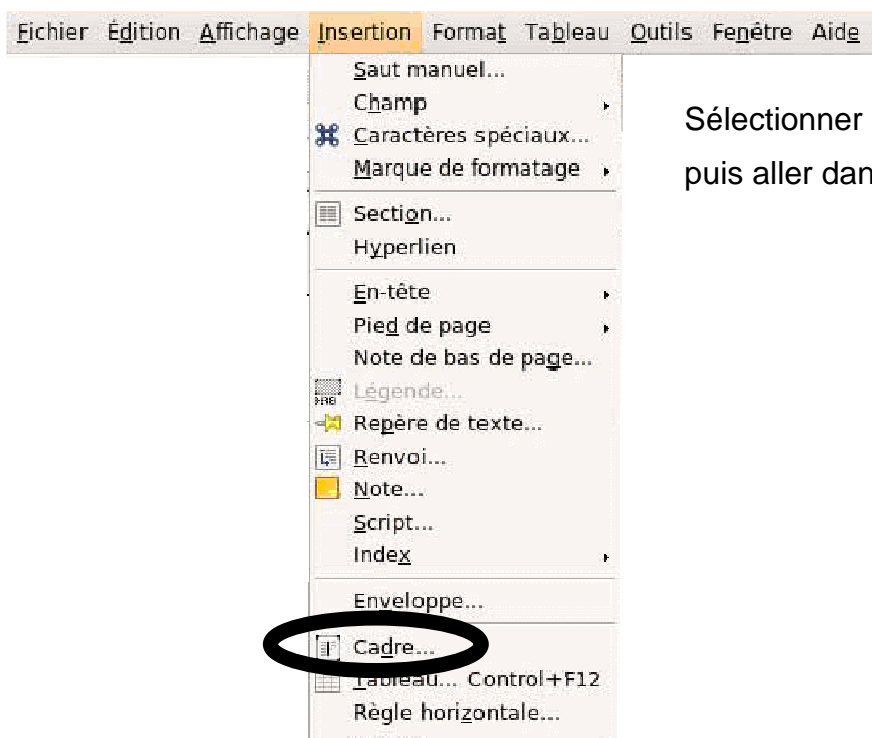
Fichier Édition Affichage Insertion Format Tableau Outils Fenêtre Aide

Saut manuel...
Champ
Caractères spéciaux...
Marque de formatage
Section...
Hyperlien
En-tête
Pied de page
Note de bas de page...
Légende...
Repère de texte...
Renvoi...
Note...
Script...
Index
Enveloppe...
Cadre...
Tableau... Control+F12
Règle horizontale...

Sélectionner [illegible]
puis aller dan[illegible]